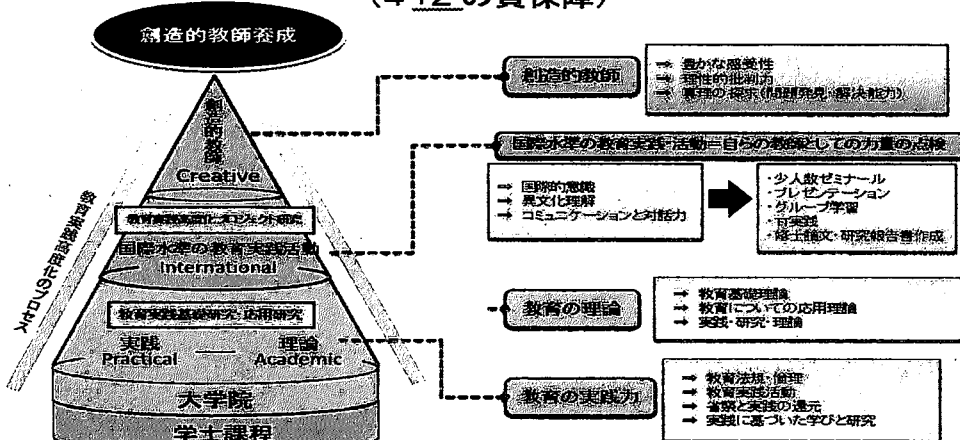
（4＋2 の質保障）

創造的教師養成

創造的教師
Creative

教育実践高度化プロジェクト研究

国際水準の教育実践活動
International

教育実践基礎研究・応用研究

実践 ― 理論
Practical ― Academic

大学院

学士課程

教育実践高度化のプロセス

創造的教師
→ 豊かな感受性
→ 理性的批判力
→ 真理の探求（問題発見・解決能力）

国際水準の教育実践・活動＝自らの教師としての力量の点検

→ 国際的意識
→ 異文化理解
→ コミュニケーションと対話力

・少人数ゼミナール
・プレゼンテーション
・グループ学習
・中実践
・修士論文・研究報告書作成

教育の理論
→ 教育基礎理論
→ 教育についての応用理論
→ 実践・研究・理論

教育の実践力
→ 教育法規・倫理
→ 教育実践活動
→ 省察と実践の還元
→ 実践に基づいた学びと研究